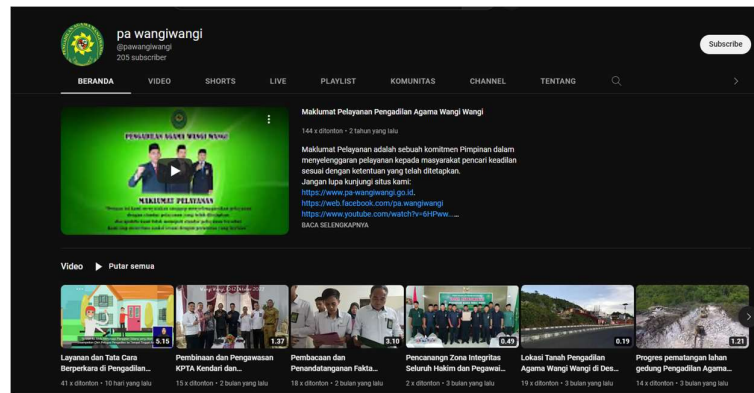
pa wangiwangi
@pawangiwangi
205 subscriber

Subscribe

BERANDA VIDEO SHORTS LIVE PLAYLIST KOMUNITAS CHANNEL TENTANG

PENGADILAN AGAMA WANGI WANGI
MAKLUMAT PELAYANAN

Maklumat Pelayanan Pengadilan Agama Wangi Wangi

144 x ditonton • 2 tahun yang lalu

Maklumat Pelayanan adalah sebuah komitmen Pimpinan dalam menyelenggaran pelayanan kepada masyarakat pencari keadilan sesuai dengan ketentuan yang telah ditetapkan.
Jangan lupa kunjungi situs kami:
https://www.pa-wangiwangi.go.id.
https://web.facebook.com/pa.wangiwangi
https://www.youtube.com/watch?v=6HPww...
BACA SELENGKAPNYA

Video Putar semua

5.15
Layanan dan Tata Cara Berperkara di Pengadilan...
41 x ditonton • 10 hari yang lalu

1.37
Pembinaan dan Pengawasan KPTA Kendari dan...
15 x ditonton • 2 bulan yang lalu

3.10
Pembacaan dan Penandatanganan Fakta...
18 x ditonton • 2 bulan yang lalu

0.49
Pencanangn Zona Integritas Seluruh Hakim dan Pegawai...
2 x ditonton • 3 bulan yang lalu

0.19
Lokasi Tanah Pengadilan Agama Wangi Wangi di Des...
19 x ditonton • 3 bulan yang lalu

1.21
Progres pematangan lahan gedung Pengadilan Agama...
14 x ditonton • 3 bulan yang lalu